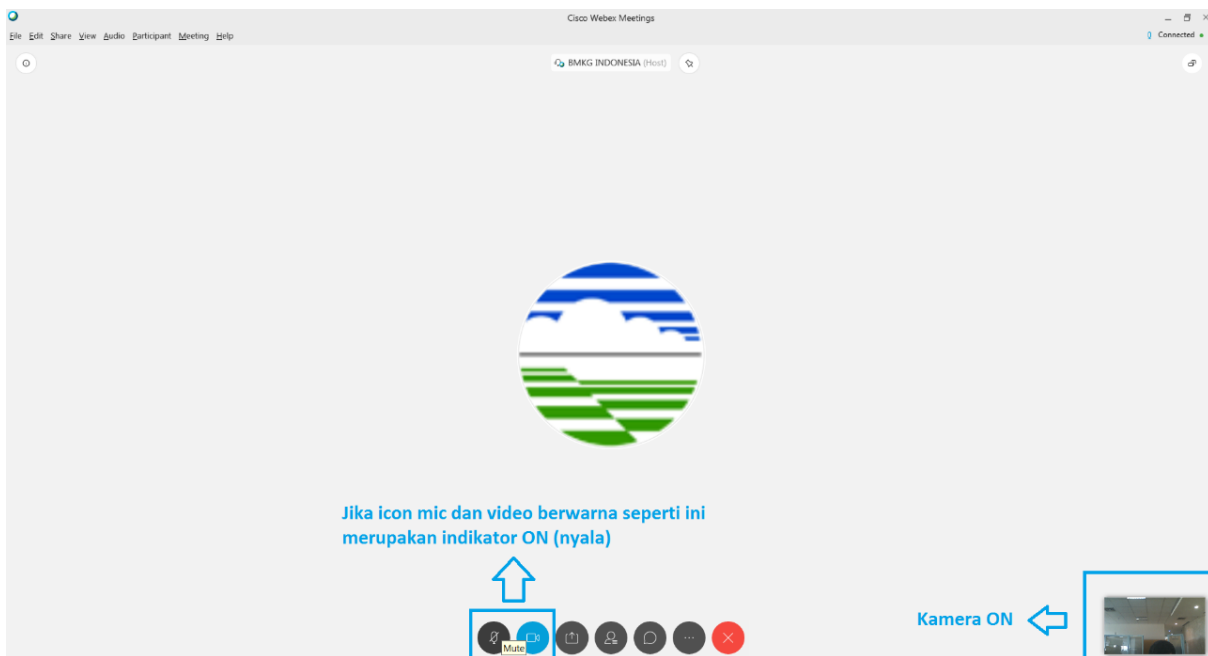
Cisco Webex Meetings

File Edit Share View Audio Participant Meeting Help

Connected

BMKG INDONESIA (Host)

Jika icon mic dan video berwarna seperti ini merupakan indikator ON (nyala)

Mute

Kamera ON